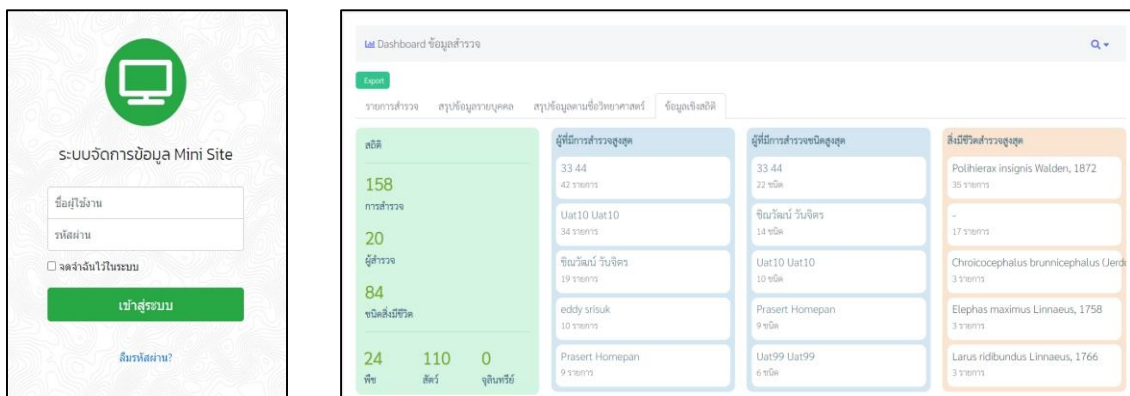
ระบบจัดการข้อมูล Mini Site

ชื่อผู้ใช้งาน

รหัสผ่าน

☐ จดจำฉันไว้ในระบบ

เข้าสู่ระบบ

ลืมรหัสผ่าน?

Dashboard ข้อมูลสำรวจ

Export

รายการสำรวจ | สรุปข้อมูลรายบุคคล | สรุปข้อมูลตามชื่อวิทยาศาสตร์ | ข้อมูลเชิงสถิติ

สถิติ

158
การสำรวจ

20
ผู้สำรวจ

84
ชนิดสิ่งมีชีวิต

24 พืช | 110 สัตว์ | 0 จุลินทรีย์

ผู้ที่มีการสำรวจสูงสุด

33 44
42 รายการ

Uat10 Uat10
34 รายการ

ชิณวัฒน์ วันจิตร
19 รายการ

eddy srisuk
10 รายการ

Prasert Homepan
9 รายการ

ผู้ที่มีการสำรวจชนิดสูงสุด

33 44
22 ชนิด

ชิณวัฒน์ วันจิตร
14 ชนิด

Uat10 Uat10
10 ชนิด

Prasert Homepan
9 ชนิด

Uat99 Uat99
6 ชนิด

สิ่งมีชีวิตสำรวจสูงสุด

Polihierax insignis Walden, 1872
35 รายการ

-
17 รายการ

Chroicocephalus brunnicephalus (Jerd
3 รายการ

Elephas maximus Linnaeus, 1758
3 รายการ

Larus ridibundus Linnaeus, 1766
3 รายการ